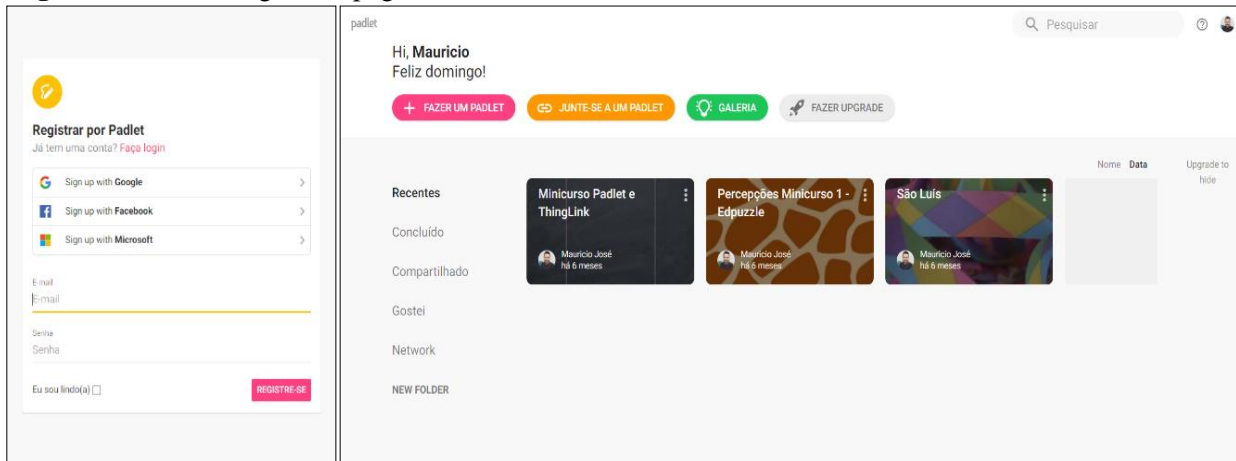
Registrar por Padlet
Já tem uma conta? Faça login

Sign up with Google
Sign up with Facebook
Sign up with Microsoft

E-mail
E-mail

Senha
Senha

Eu sou lindo(a)

REGISTRE-SE

padlet

Pesquisar

Hi, Mauricio
Feliz domingo!

FAZER UM PADLET
JUNTE-SE A UM PADLET
GALERIA
FAZER UPGRADE

Nome Data

Upgrade to hide

Recentes
Concluído
Compartilhado
Gostei
Network
NEW FOLDER

Minicurso Padlet e ThingLink
Mauricio José
há 6 meses

Percepções Minicurso 1 - Edpuzzle
Mauricio José
há 6 meses

São Luís
Mauricio José
há 6 meses